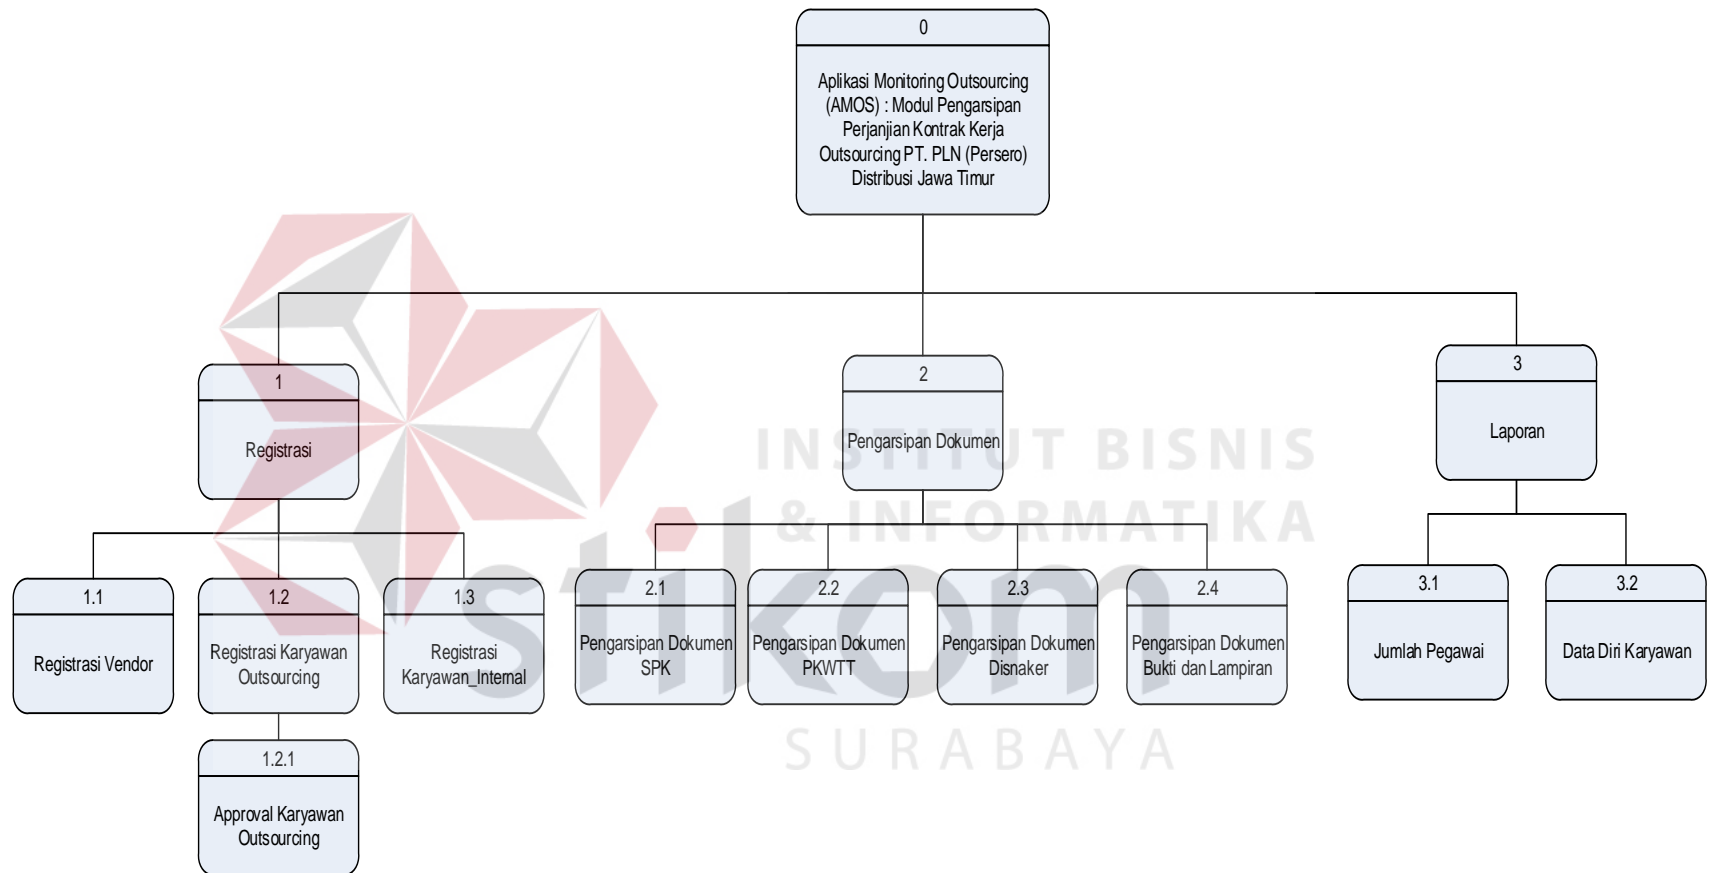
0

Aplikasi Monitoring Outsourcing (AMOS) : Modul Pengarsipan Perjanjian Kontrak Kerja Outsourcing PT. PLN (Persero) Distribusi Jawa Timur

1

Registrasi

1.1

Registrasi Vendor

1.2

Registrasi Karyawan Outsourcing

1.2.1

Approval Karyawan Outsourcing

1.3

Registrasi Karyawan_Internal

2

Pengarsipan Dokumen

2.1

Pengarsipan Dokumen SPK

2.2

Pengarsipan Dokumen PKWTT

2.3

Pengarsipan Dokumen Disnaker

2.4

Pengarsipan Dokumen Bukti dan Lampiran

3

Laporan

3.1

Jumlah Pegawai

3.2

Data Diri Karyawan

INSTITUT BISNIS & INFORMATIKA

stikom

SURABAYA